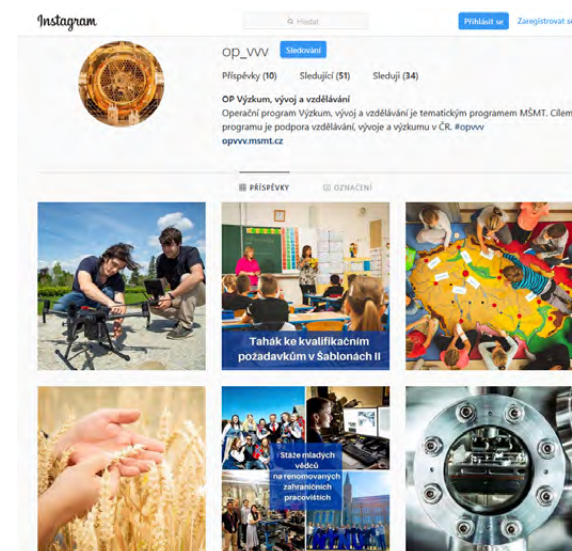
Instagram

Hledat

Přihlásit se

Zaregistrovat se

op_vvv

Sledování

Příspěvky (10)

Sledující (51)

Sleduji (34)

OP Výzkum, vývoj a vzdělávání

Operační program Výzkum, vývoj a vzdělávání je tematickým programem MŠMT. Cílem programu je podpora vzdělávání, vývoje a výzkumu v ČR. #opvvv

opvvv.msmt.cz

PŘÍSPĚVKY

OZNAČENÍ

Tahák ke kvalifikačním požadavkům v Šablonách II

Stáže mladých vědců na renomovaných zahraničních pracovištích